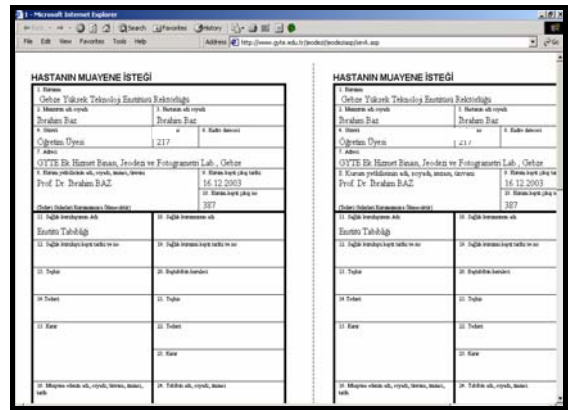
Microsoft Internet Explorer

File Edit View Favorites Tools Help

Search Favorites History

Address http://www.gyte.edu.tr/jeodezi/jeodezisap/sevk.asp

Go

HASTANIN MUAYENE İSTEĞİ

1. Kurumu
Gebze Yüksek Teknoloji Enstitüsü Rektörlüğü

2. Memurun adı soyadı
İbrahim Baz

3. Hastanın adı soyadı
İbrahim Baz

4. Unvanı
Öğretim Üyesi

5. Sicil no
217

6. Kadro derecesi

7. Adresi
GYTE Ek Hizmet Binası, Jeodezi ve Fotogrametri Lab., Gebze

8. Kurum yetkilisinin adı, soyadı, imzası, ünvanı
Prof. Dr. İbrahim BAZ

9. Hastanın kayıt çıkış tarihi
16.12.2003

10. Hastanın kayıt çıkış no
387

(Tedavi Giderleri Kurumumuzca Ödenecektir)

11. Sağlık kuruluşunun adı
Enstitü Tabibliği

12. Sağlık kuruluşu kayıt tarihi ve no

13. Teşhis

14. Tedavi

15. Karar

16. Sağlık kurumunun kayıt tarihi ve no

18. Başhekimin kararları

19. Teşhis

20. Tedavi

21. Karar

22. Muayene eden adı, soyadı, ünvanı, imzası, tarih

23. Tabibin adı, soyadı, imzası

HASTANIN MUAYENE İSTEĞİ

1. Kurumu
Gebze Yüksek Teknoloji Enstitüsü Rektörlüğü

2. Memurun adı soyadı
İbrahim Baz

3. Hastanın adı soyadı
İbrahim Baz

4. Unvanı
Öğretim Üyesi

5. Sicil no
217

6. Kadro derecesi

7. Adresi
GYTE Ek Hizmet Binası, Jeodezi ve Fotogrametri Lab., Gebze

8. Kurum yetkilisinin adı, soyadı, imzası, ünvanı
Prof. Dr. İbrahim BAZ

9. Hastanın kayıt çıkış tarihi
16.12.2003

10. Hastanın kayıt çıkış no
387

11. Sağlık kuruluşunun adı
Enstitü Tabibliği

12. Sağlık kuruluşu kayıt tarihi ve no

13. Teşhis

14. Tedavi

15. Karar

16. Sağlık kurumunun kayıt tarihi ve no

18. Başhekimin kararları

19. Teşhis

20. Tedavi

21. Karar

22. Muayene eden adı, soyadı, ünvanı, imzası, tarih

23. Tabibin adı, soyadı, imzası